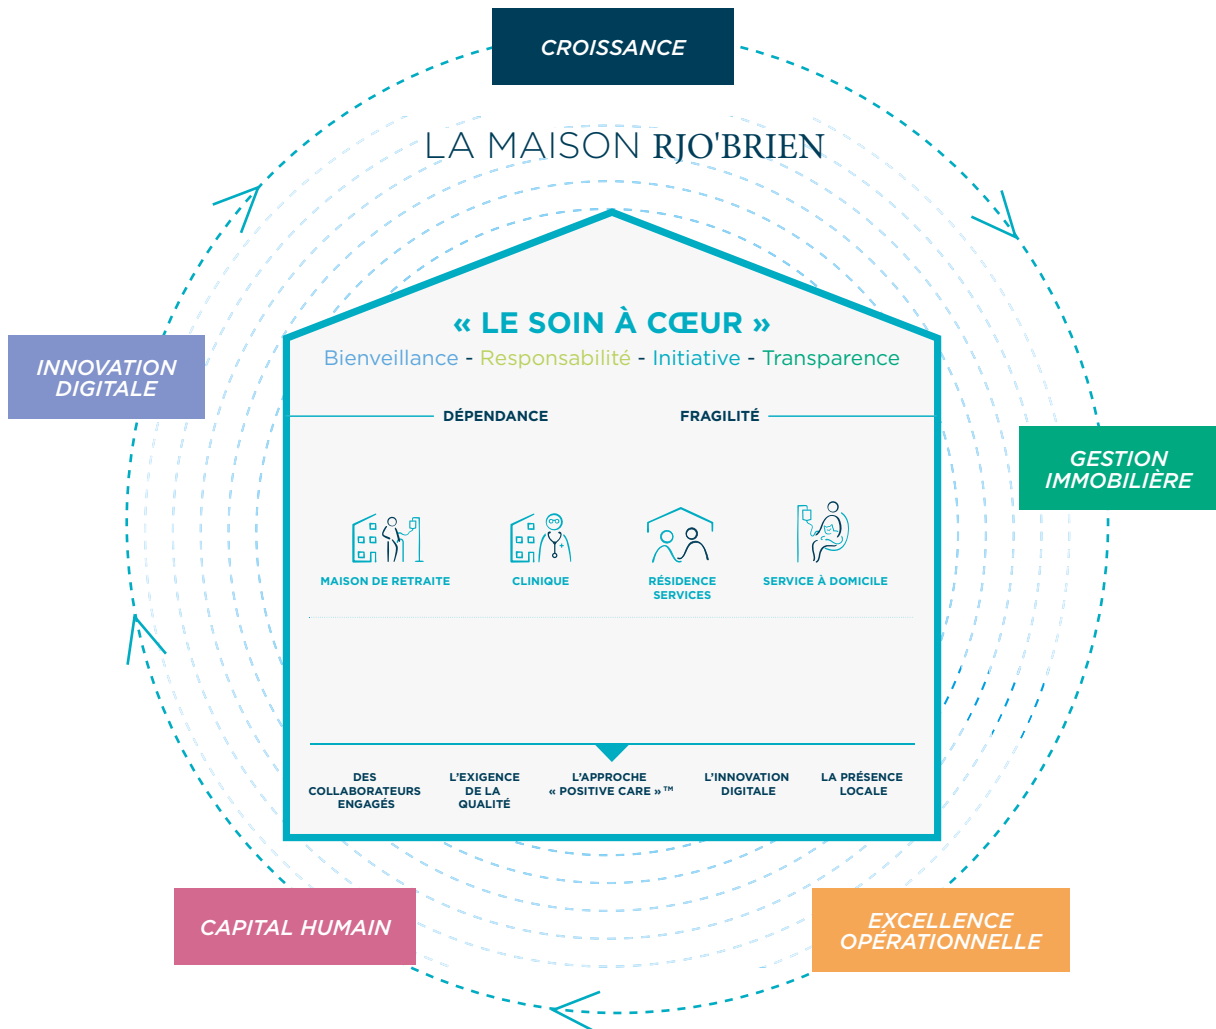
CROISSANCE

LA MAISON RJO'BRIEN

INNOVATION DIGITALE

GESTION IMMOBILIÈRE

« LE SOIN À CŒUR »

Bienveillance - Responsabilité - Initiative - Transparence

DÉPENDANCE

FRAGILITÉ

MAISON DE RETRAITE

CLINIQUE

RÉSIDENCE SERVICES

SERVICE À DOMICILE

DES COLLABORATEURS ENGAGÉS

L'EXIGENCE DE LA QUALITÉ

L'APPROCHE « POSITIVE CARE » ™

L'INNOVATION DIGITALE

LA PRÉSENCE LOCALE

CAPITAL HUMAIN

EXCELLENCE OPÉRATIONNELLE